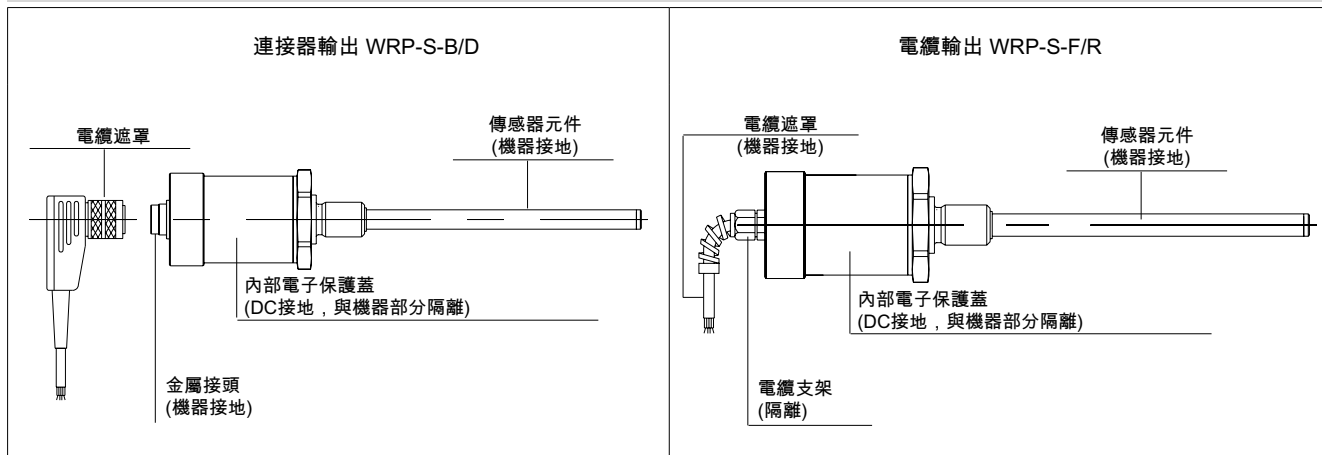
連接器輸出 WRP-S-B/D

電纜遮罩

傳感器元件
(機器接地)

內部電子保護蓋
(DC接地，與機器部分隔離)

金屬接頭
(機器接地)

電纜輸出 WRP-S-F/R

電纜遮罩
(機器接地)

傳感器元件
(機器接地)

內部電子保護蓋
(DC接地，與機器部分隔離)

電纜支架
(隔離)